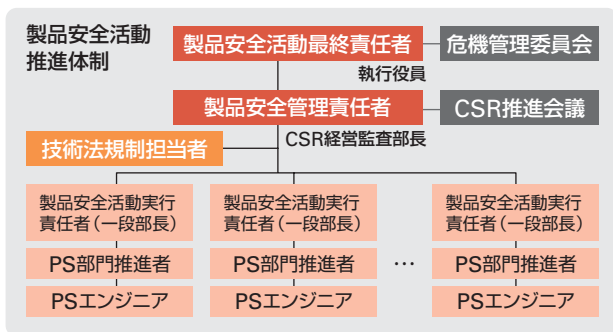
製品安全活動推進体制

製品安全活動最終責任者

危機管理委員会

執行役員

製品安全管理責任者

CSR推進会議

技術法規制担当者

CSR経営監査部長

製品安全活動実行責任者（一段部長）

PS部門推進者

PSエンジニア

製品安全活動実行責任者（一段部長）

PS部門推進者

PSエンジニア

…

製品安全活動実行責任者（一段部長）

PS部門推進者

PSエンジニア